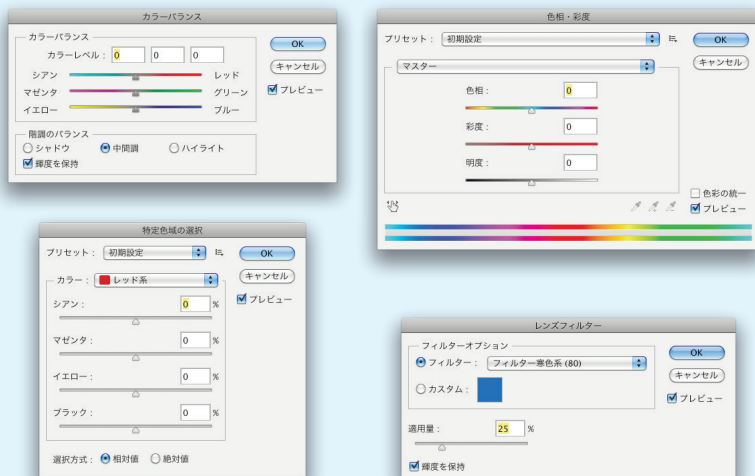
カラーバランス

カラーバランス
カラーレベル： 0 0 0
シアン レッド
マゼンタ グリーン
イエロー ブルー

階調のバランス
シャドウ 中間調 ハイライト
輝度を保持

OK
キャンセル
プレビュー

色相・彩度

プリセット： 初期設定
OK
キャンセル

マスター
色相： 0
彩度： 0
明度： 0

色彩の統一
プレビュー

特定色域の選択

プリセット： 初期設定
OK
キャンセル
プレビュー

カラー： レッド系
シアン： 0 %
マゼンタ： 0 %
イエロー： 0 %
ブラック： 0 %

選択方式： 相対値 絶対値

レンズフィルター

フィルターオプション
フィルター： フィルター寒色系 (80)
カスタム：

OK
キャンセル
プレビュー

適用量： 25 %

輝度を保持